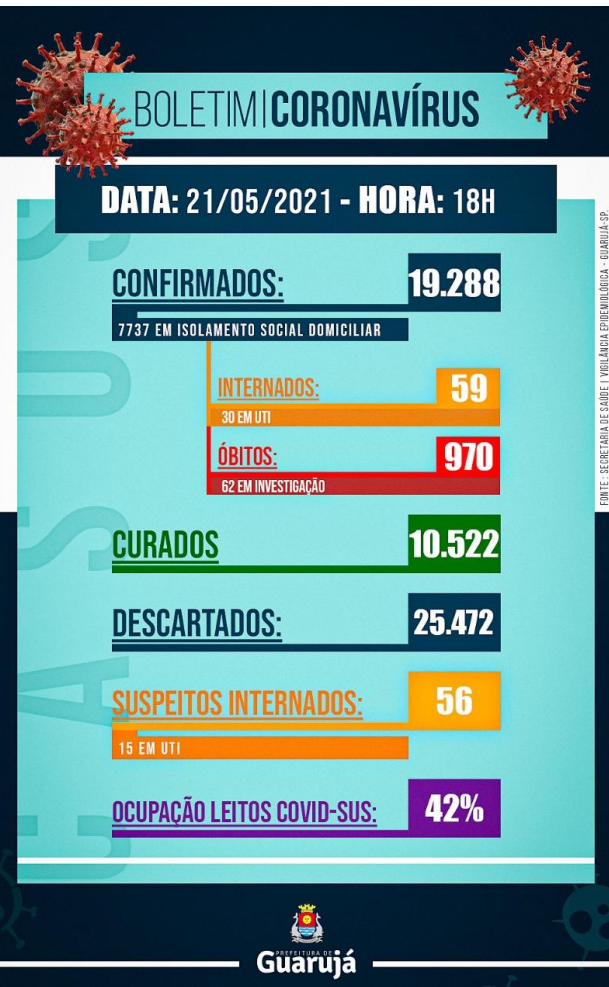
BOLETIM | CORONAVÍRUS

DATA: 21/05/2021 - HORA: 18H

CONFIRMADOS: 19.288

7737 EM ISOLAMENTO SOCIAL DOMICILIAR

INTERNADOS: 59

30 EM UTI

ÓBITOS: 970

62 EM INVESTIGAÇÃO

CURADOS 10.522

DESCARTADOS: 25.472

SUSPEITOS INTERNADOS: 56

15 EM UTI

OCUPAÇÃO LEITOS COVID-SUS: 42%

FONTE: SECRETARIA DE SAÚDE | VIGILÂNCIA EPIDEMIOLÓGICA - GUARUJÁ-SP.

PREFEITURA DE Guarujá